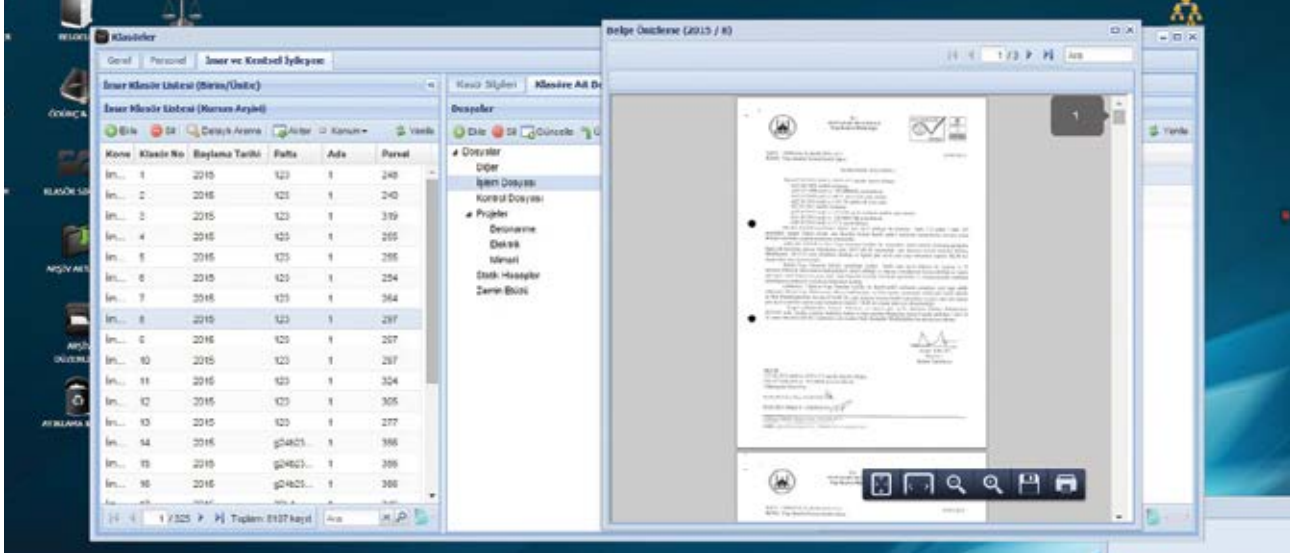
Klasörler

Genel | Personel | İmar ve Kentsel İyileşme

İmar Klasör Listesi (Birim/Ünite)

İmar Klasör Listesi (Kurum Arşivi)

Ekle | Sil | Detaylı Arama | Aktar | Konum | Yenile

| Konu | Klasör No | Başlama Tarihi | Pafta | Ada | Parsel |
|---|---|---|---|---|---|
| İm... | 1 | 2015 | 123 | 1 | 248 |
| İm... | 2 | 2015 | 123 | 1 | 249 |
| İm... | 3 | 2015 | 123 | 1 | 319 |
| İm... | 4 | 2015 | 123 | 1 | 255 |
| İm... | 5 | 2015 | 123 | 1 | 255 |
| İm... | 6 | 2015 | 123 | 1 | 254 |
| İm... | 7 | 2015 | 123 | 1 | 264 |
| İm... | 8 | 2015 | 123 | 1 | 297 |
| İm... | 9 | 2015 | 123 | 1 | 297 |
| İm... | 10 | 2015 | 123 | 1 | 297 |
| İm... | 11 | 2015 | 123 | 1 | 324 |
| İm... | 12 | 2015 | 123 | 1 | 305 |
| İm... | 13 | 2015 | 123 | 1 | 277 |
| İm... | 14 | 2015 | g24b03... | 1 | 388 |
| İm... | 15 | 2015 | g24b03... | 1 | 388 |
| İm... | 16 | 2015 | g24b03... | 1 | 388 |

1 / 325 | Toplam: 8107 kayıt | Ara

Kasır Bilgileri | Klasöre Ait Be

Dosyalar

Ekle | Sil | Güncelle

Dosyalar
Diğer
İşlem Dosyası
Kontrol Dosyası
Projeler
Betonarme
Elektrik
Mimari
Statik Hesaplar
Zemin Etüdü

Belge Önizleme (2015 / 8)

1 / 3 | Ara

1

Yenile